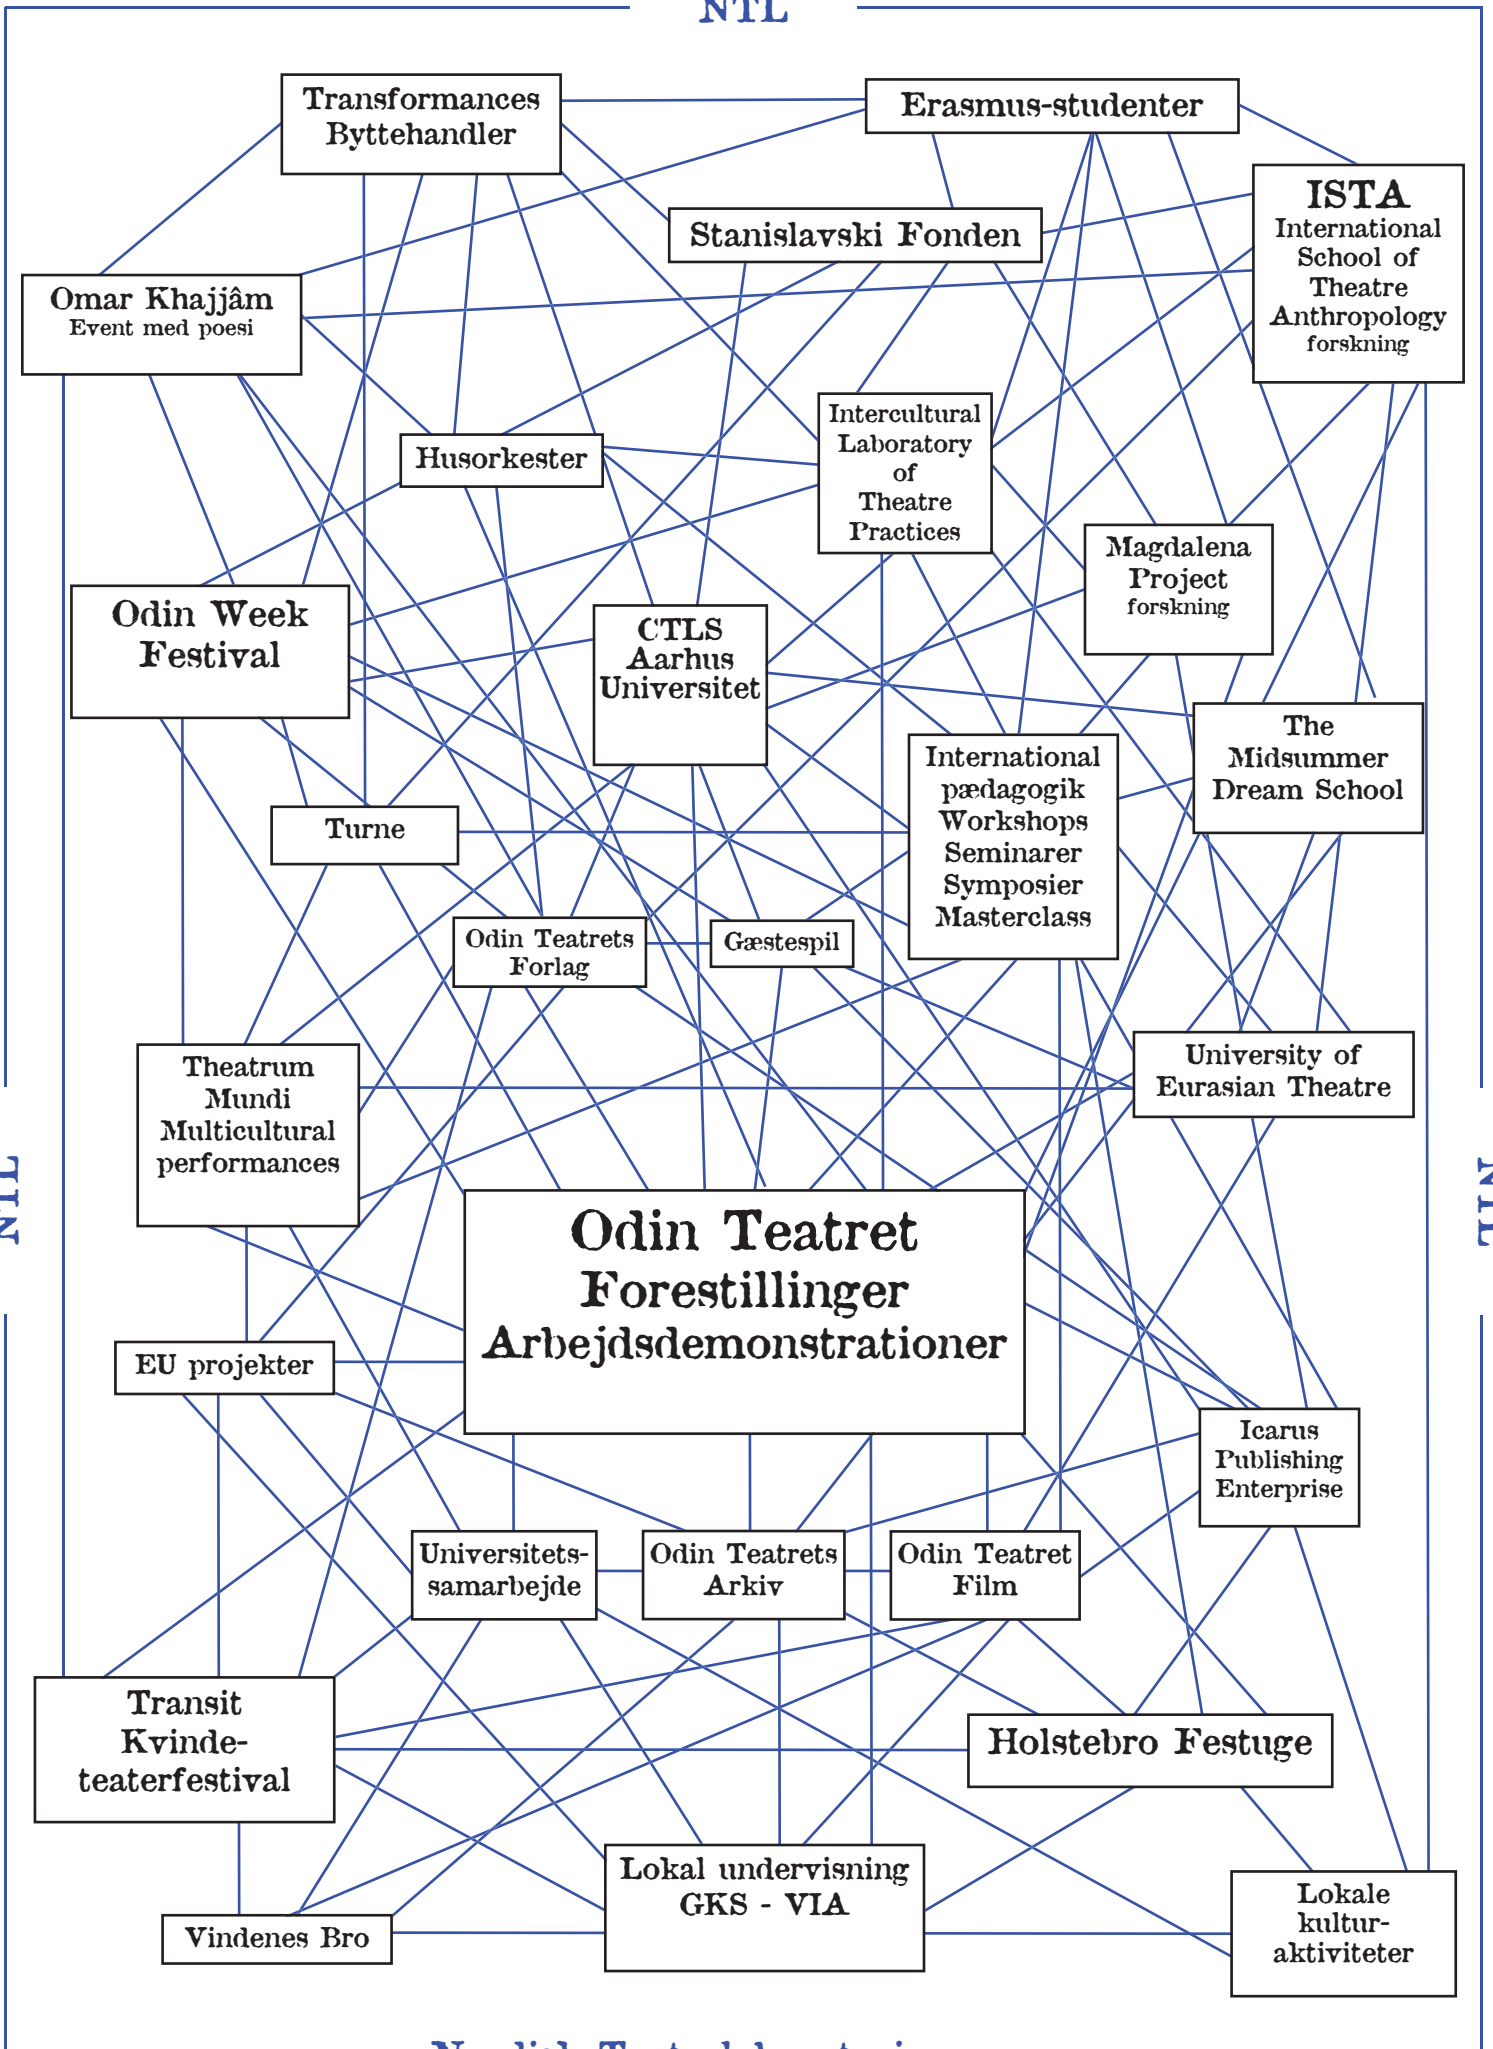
NTL

Transformances Byttehandler

Erasmus-studenter

Stanislavski Fonden

ISTA International School of Theatre Anthropology forskning

Omar Khajjâm Event med poesi

Intercultural Laboratory of Theatre Practices

Husorkester

Magdalena Project forskning

Odin Week Festival

CTLS Aarhus Universitet

The Midsummer Dream School

International pædagogik Workshops Seminarer Symposier Masterclass

Turne

Odin Teatrets Forlag

Gæstespil

University of Eurasian Theatre

Theatrum Mundi Multicultural performances

NTL

NTL

Odin Teatret Forestillinger Arbejdsdemonstrationer

EU projekter

Icarus Publishing Enterprise

Universitets-samarbejde

Odin Teatrets Arkiv

Odin Teatret Film

Transit Kvinde-teaterfestival

Holstebro Festuge

Lokal undervisning GKS - VIA

Vindenes Bro

Lokale kultur-aktiviteter

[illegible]